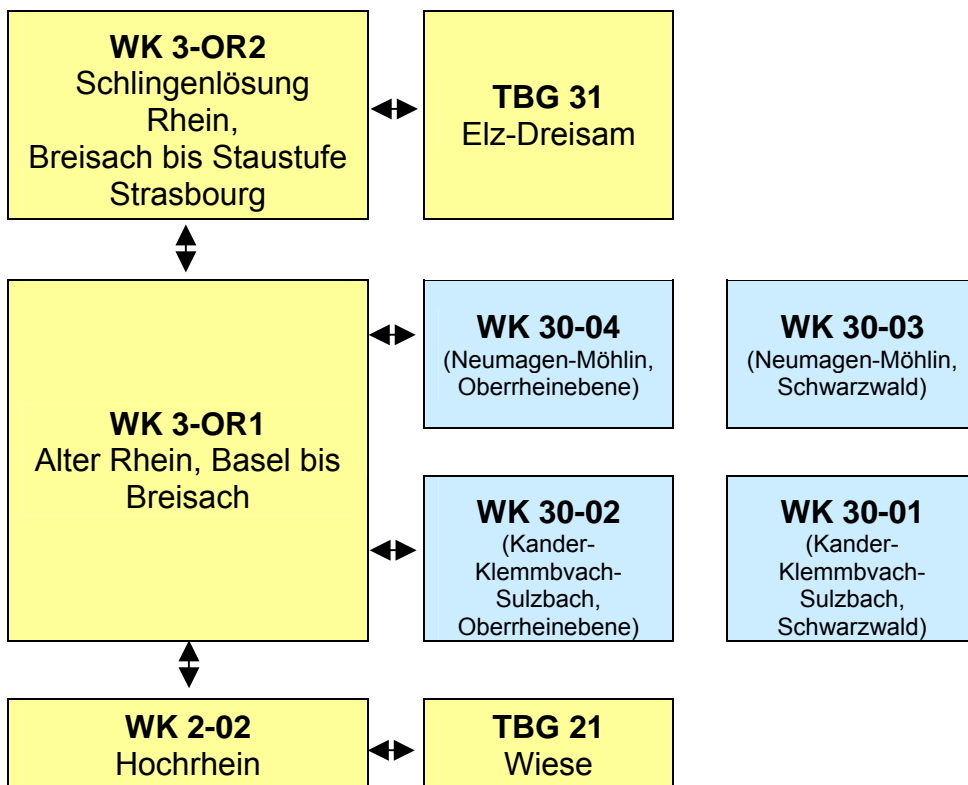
**WK 3-OR2**
Schlingenlösung Rhein, Breisach bis Staustufe Strasbourg

**TBG 31**
Elz-Dreisam

**WK 3-OR1**
Alter Rhein, Basel bis Breisach

**WK 30-04**
(Neumagen-Möhlin, Oberrheinebene)

**WK 30-03**
(Neumagen-Möhlin, Schwarzwald)

**WK 30-02**
(Kander-Klemmbvach-Sulzbach, Oberrheinebene)

**WK 30-01**
(Kander-Klemmbvach-Sulzbach, Schwarzwald)

**WK 2-02**
Hochrhein

**TBG 21**
Wiese